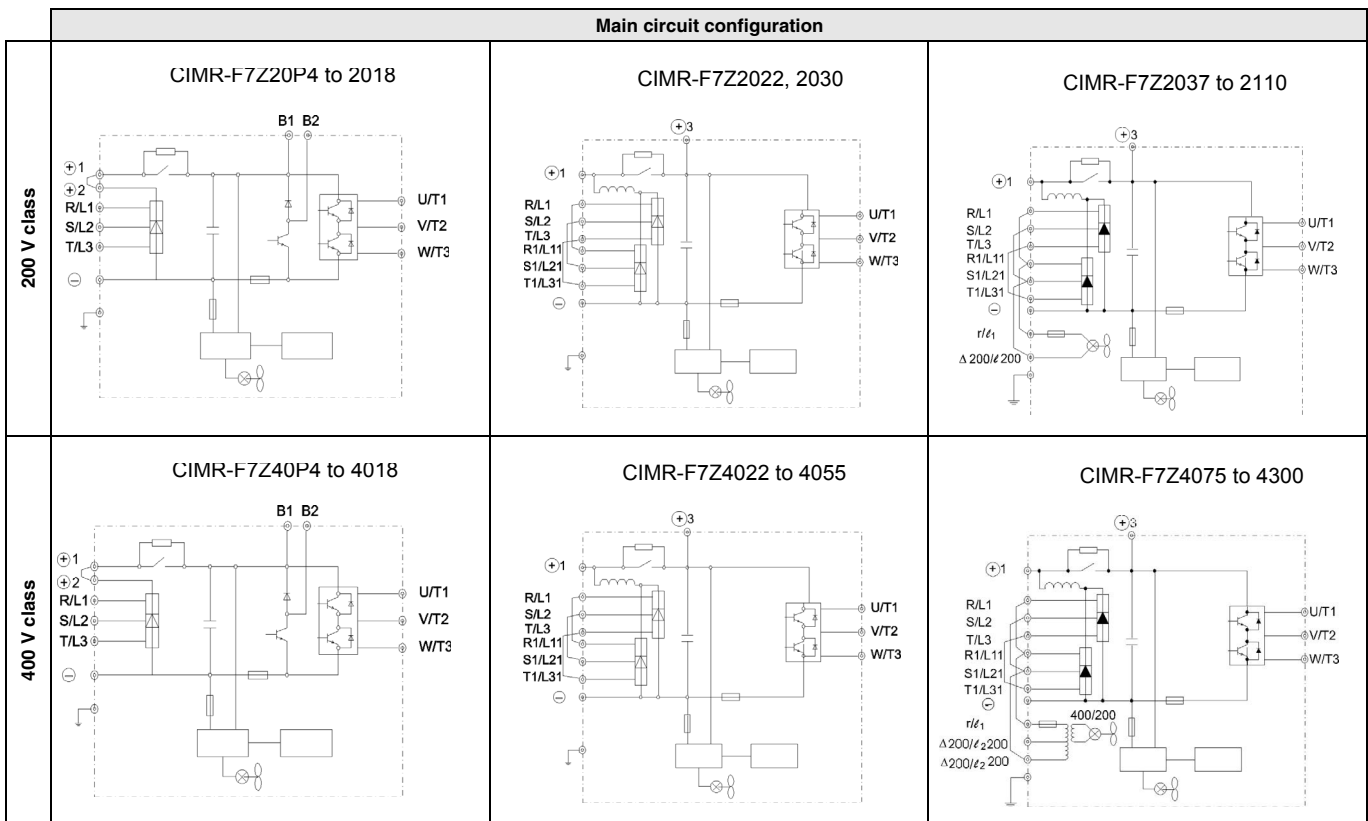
| | Main circuit configuration | | |
|---|---|---|---|
| 200 V class | CIMR-F7Z20P4 to 2018<br>B1 B2<br>⊕1<br>⊕2<br>R/L1<br>S/L2<br>T/L3<br>⊖<br>U/T1<br>V/T2<br>W/T3 | CIMR-F7Z2022, 2030<br>⊕3<br>⊕1<br>R/L1<br>S/L2<br>T/L3<br>R1/L11<br>S1/L21<br>T1/L31<br>⊖<br>U/T1<br>V/T2<br>W/T3 | CIMR-F7Z2037 to 2110<br>⊕3<br>⊕1<br>R/L1<br>S/L2<br>T/L3<br>R1/L11<br>S1/L21<br>T1/L31<br>⊖<br>$r/\ell_1$<br>Δ 200/ℓ 200<br>U/T1<br>V/T2<br>W/T3 |
| 400 V class | CIMR-F7Z40P4 to 4018<br>B1 B2<br>⊕1<br>⊕2<br>R/L1<br>S/L2<br>T/L3<br>⊖<br>U/T1<br>V/T2<br>W/T3 | CIMR-F7Z4022 to 4055<br>⊕3<br>⊕1<br>R/L1<br>S/L2<br>T/L3<br>R1/L11<br>S1/L21<br>T1/L31<br>⊖<br>U/T1<br>V/T2<br>W/T3 | CIMR-F7Z4075 to 4300<br>⊕3<br>⊕1<br>R/L1<br>S/L2<br>T/L3<br>R1/L11<br>S1/L21<br>T1/L31<br>⊖<br>$r/\ell_1$<br>400/200<br>Δ200/$\ell_2$200<br>Δ200/$\ell_2$200<br>U/T1<br>V/T2<br>W/T3 |